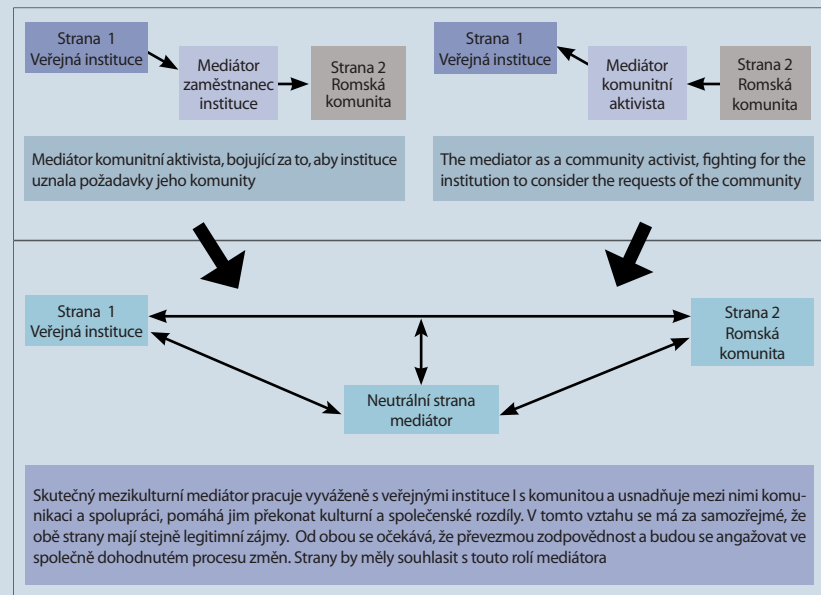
Strana 1
Veřejná instituce

Mediátor
zaměstnanec
instituce

Strana 2
Romská
komunita

Strana 1
Veřejná instituce

Mediátor
komunitní
aktivista

Strana 2
Romská
komunita

Mediátor komunitní aktivista, bojující za to, aby instituce uznala požadavky jeho komunity

The mediator as a community activist, fighting for the institution to consider the requests of the community

Strana 1
Veřejná instituce

Strana 2
Romská
komunita

Neutrální strana
mediátor

Skutečný mezikulturní mediátor pracuje vyváženě s veřejnými instituce I s komunitou a usnadňuje mezi nimi komunikaci a spolupráci, pomáhá jim překonat kulturní a společenské rozdíly. V tomto vztahu se má za samozřejmé, že obě strany mají stejně legitimní zájmy. Od obou se očekává, že převezmou zodpovědnost a budou se angažovat ve společně dohodnutém procesu změn. Strany by měly souhlasit s touto rolí mediátora